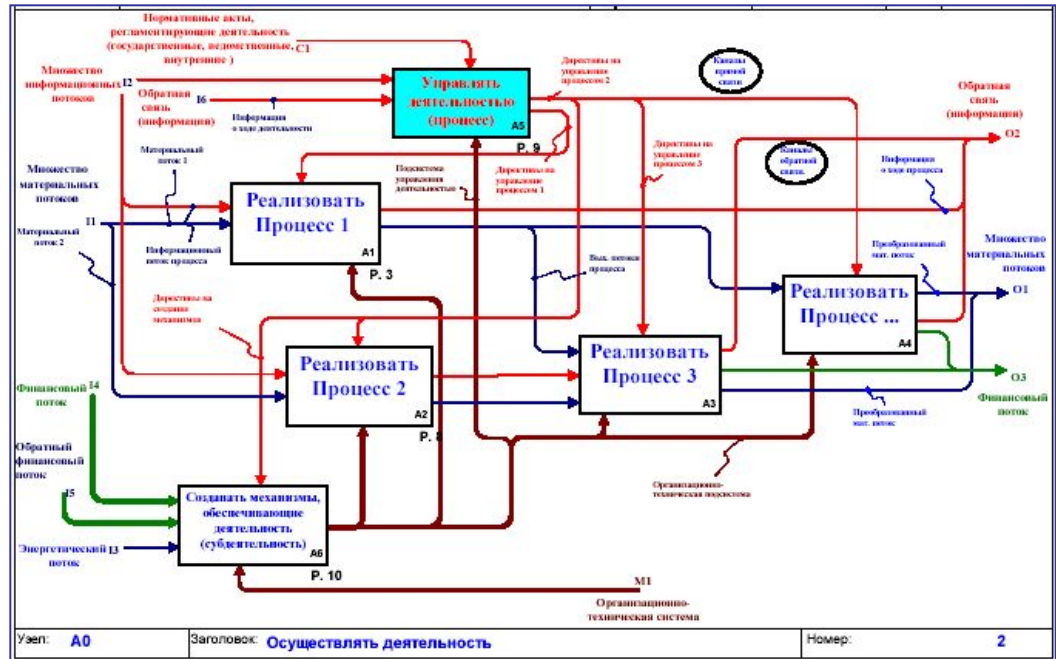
Нормативные акты, регламентирующие деятельность (государственные, ведомственные, внутренние ) C1

Множество информационных потоков I2

Обратная связь (информация) I6

Информация о ходе деятельности

Управлять деятельностью (процесс) A5

P. 9

Директивы на управление процессом 2

Каналы прямой связи

Обратная связь (информация) O2

Директивы на управление процессом 3

Каналы обратной связи

Информация о ходе процесса

Подсистема управления деятельностью

Директивы на управление процессом 1

Множество материальных потоков

Материальный поток 1

Реализовать Процесс 1 A1

P. 3

Материальный поток 2 I1

Информационный поток процесса

Вых. потоки процесса

Преобразованный мат. поток

Множество материальных потоков

Реализовать Процесс ... A4

O1

Директивы на создание механизма

Реализовать Процесс 2 A2

P. 8

Реализовать Процесс 3 A3

O3

Финансовый поток

Финансовый поток I4

Преобразованный мат. поток

Обратный финансовый поток

I5

Создавать механизмы, обеспечивающие деятельность (субдеятельность) A6

P. 10

Энергетический поток I3

Организационно-техническая подсистема

M1

Организационно-техническая система

Узел: A0 Заголовок: Осуществлять деятельность Номер: 2